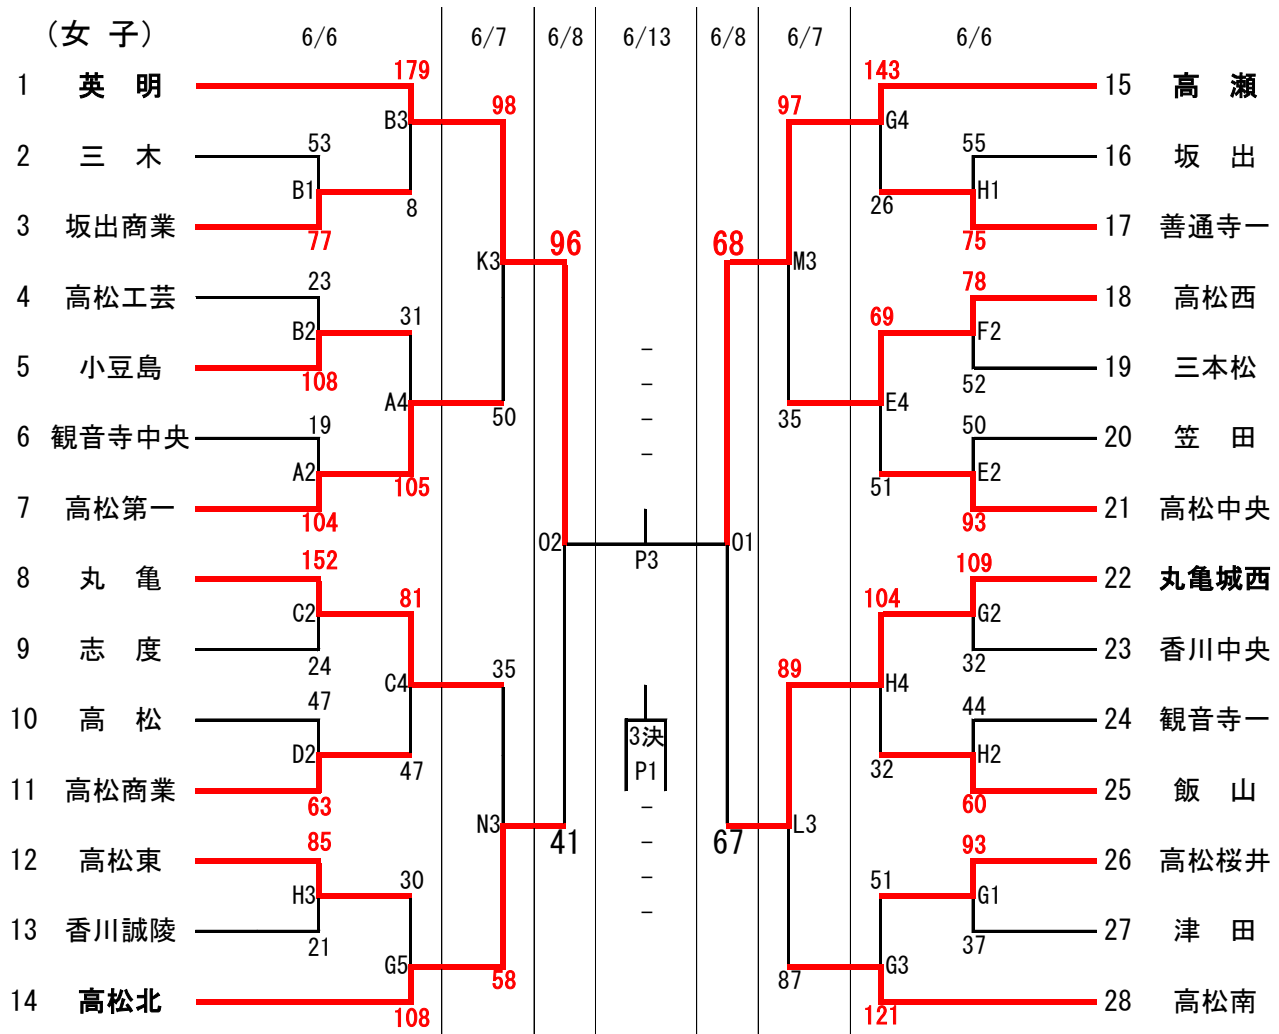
（女 子）

6/6　6/7　6/8　6/13　6/8　6/7　6/6

1 英 明
2 三 木
3 坂出商業
4 高松工芸
5 小豆島
6 観音寺中央
7 高松第一
8 丸 亀
9 志 度
10 高 松
11 高松商業
12 高松東
13 香川誠陵
14 高松北

179
B3
53
B1
8
77
23
B2
31
108
A4
19
A2
105
104
152
C2
81
24
C4
47
D2
47
63
85
H3
30
21
G5
108

98
K3
50
35
N3
58

96
02
41

P3
3決
P1

68
01
67

97
M3
35
89
L3
87

143
G4
55
H1
26
75
78
F2
69
52
E4
50
E2
51
93
109
G2
104
32
H4
44
H2
32
60
93
51
G1
37
G3
121

15 高 瀬
16 坂 出
17 善通寺一
18 高松西
19 三本松
20 笠 田
21 高松中央
22 丸亀城西
23 香川中央
24 観音寺一
25 飯 山
26 高松桜井
27 津 田
28 高松南